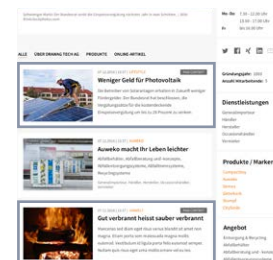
Weniger Geld für Photovoltaik

Auweko macht Ihr Leben leichter

Gut verbrannt heizt sauber verbrannt

ALLE   ÜBER DRAWAG TECH AG   PRODUKTE   ONLINE-ARTIKEL

Dienstleistungen

Produkte / Marken

Angebot